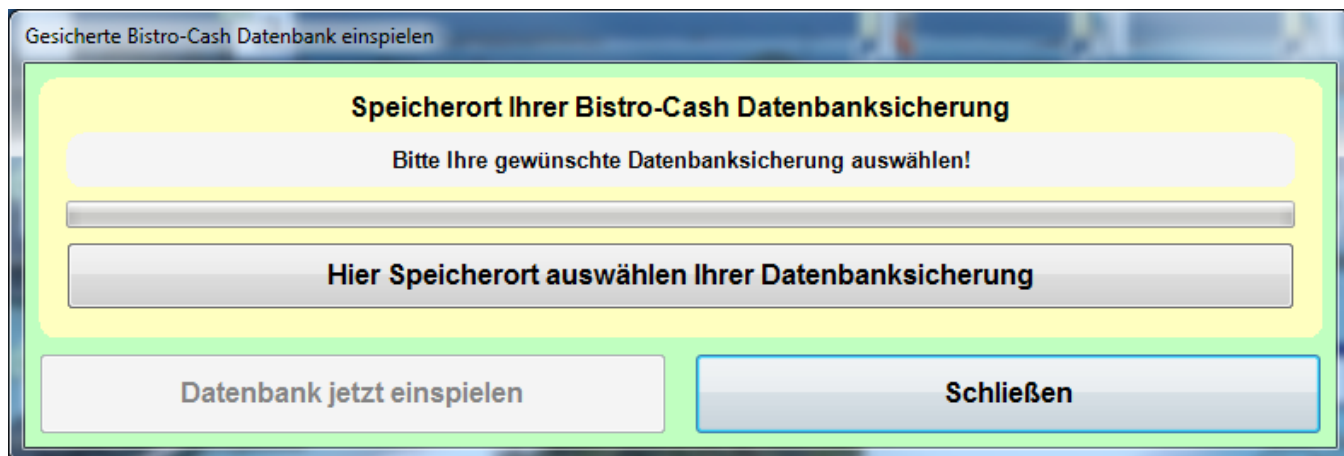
Gesicherte Bistro-Cash Datenbank einspielen

Speicherort Ihrer Bistro-Cash Datenbanksicherung

Bitte Ihre gewünschte Datenbanksicherung auswählen!

Hier Speicherort auswählen Ihrer Datenbanksicherung

Datenbank jetzt einspielen

Schließen